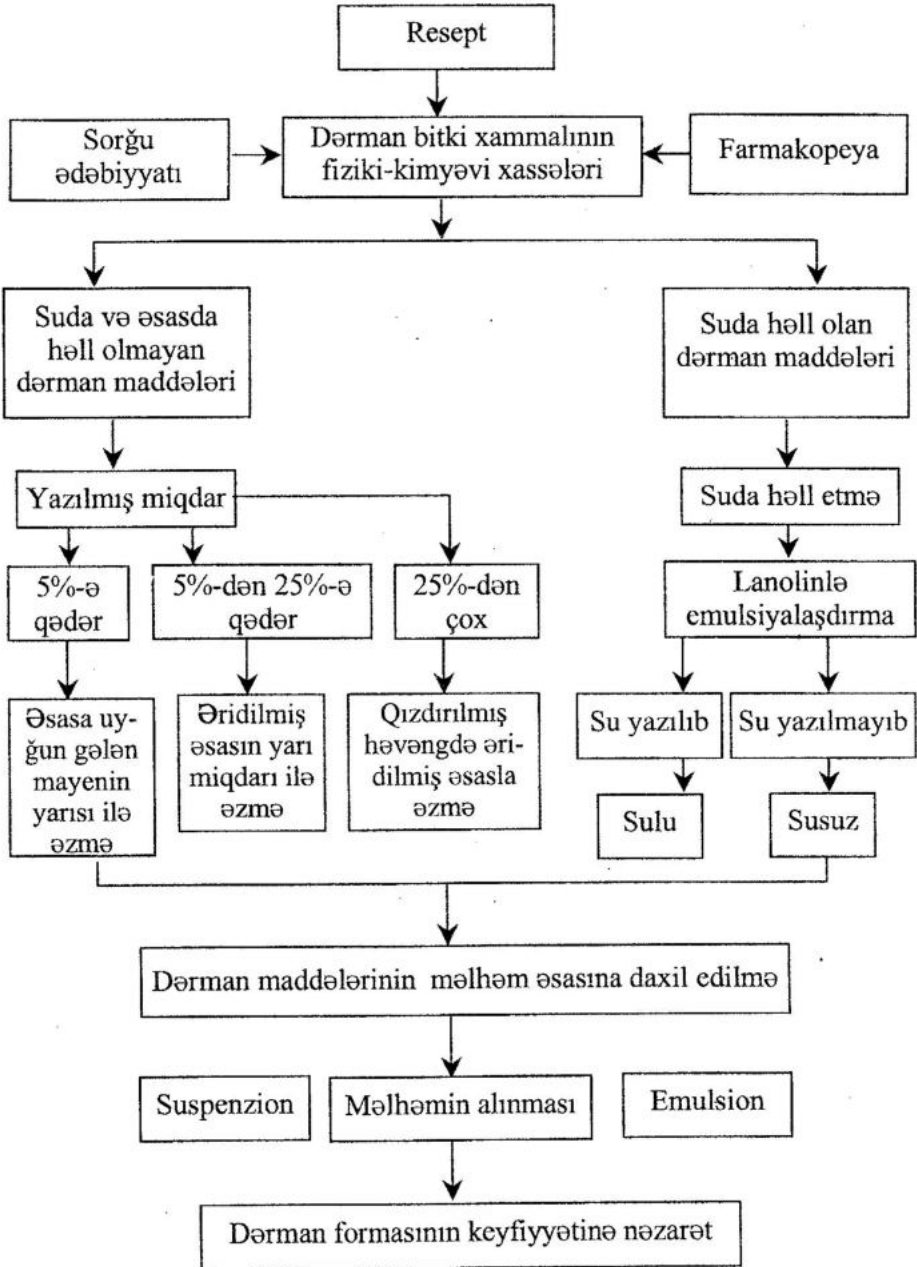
Resept

Sorğu ədəbiyyatı

Dərman bitki xammalının fiziki-kimyəvi xassələri

Farmakopeya

Suda və əsasda həll olmayan dərman maddələri

Suda həll olan dərman maddələri

Yazılmış miqdar

Suda həll etmə

5%-ə qədər

5%-dən 25%-ə qədər

25%-dən çox

Lanolinlə emulsiyalaşdırma

Əsasa uyğun gələn mayenin yarısı ilə əzmə

Əridilmiş əsasın yarı miqdarı ilə əzmə

Qızdırılmış həvəngdə əridilmiş əsasla əzmə

Su yazılıb

Su yazılmayıb

Sulu

Susuz

Dərman maddələrinin məlhəm əsasına daxil edilmə

Suspenzion

Məlhəmin alınması

Emulsion

Dərman formasının keyfiyyətinə nəzarət